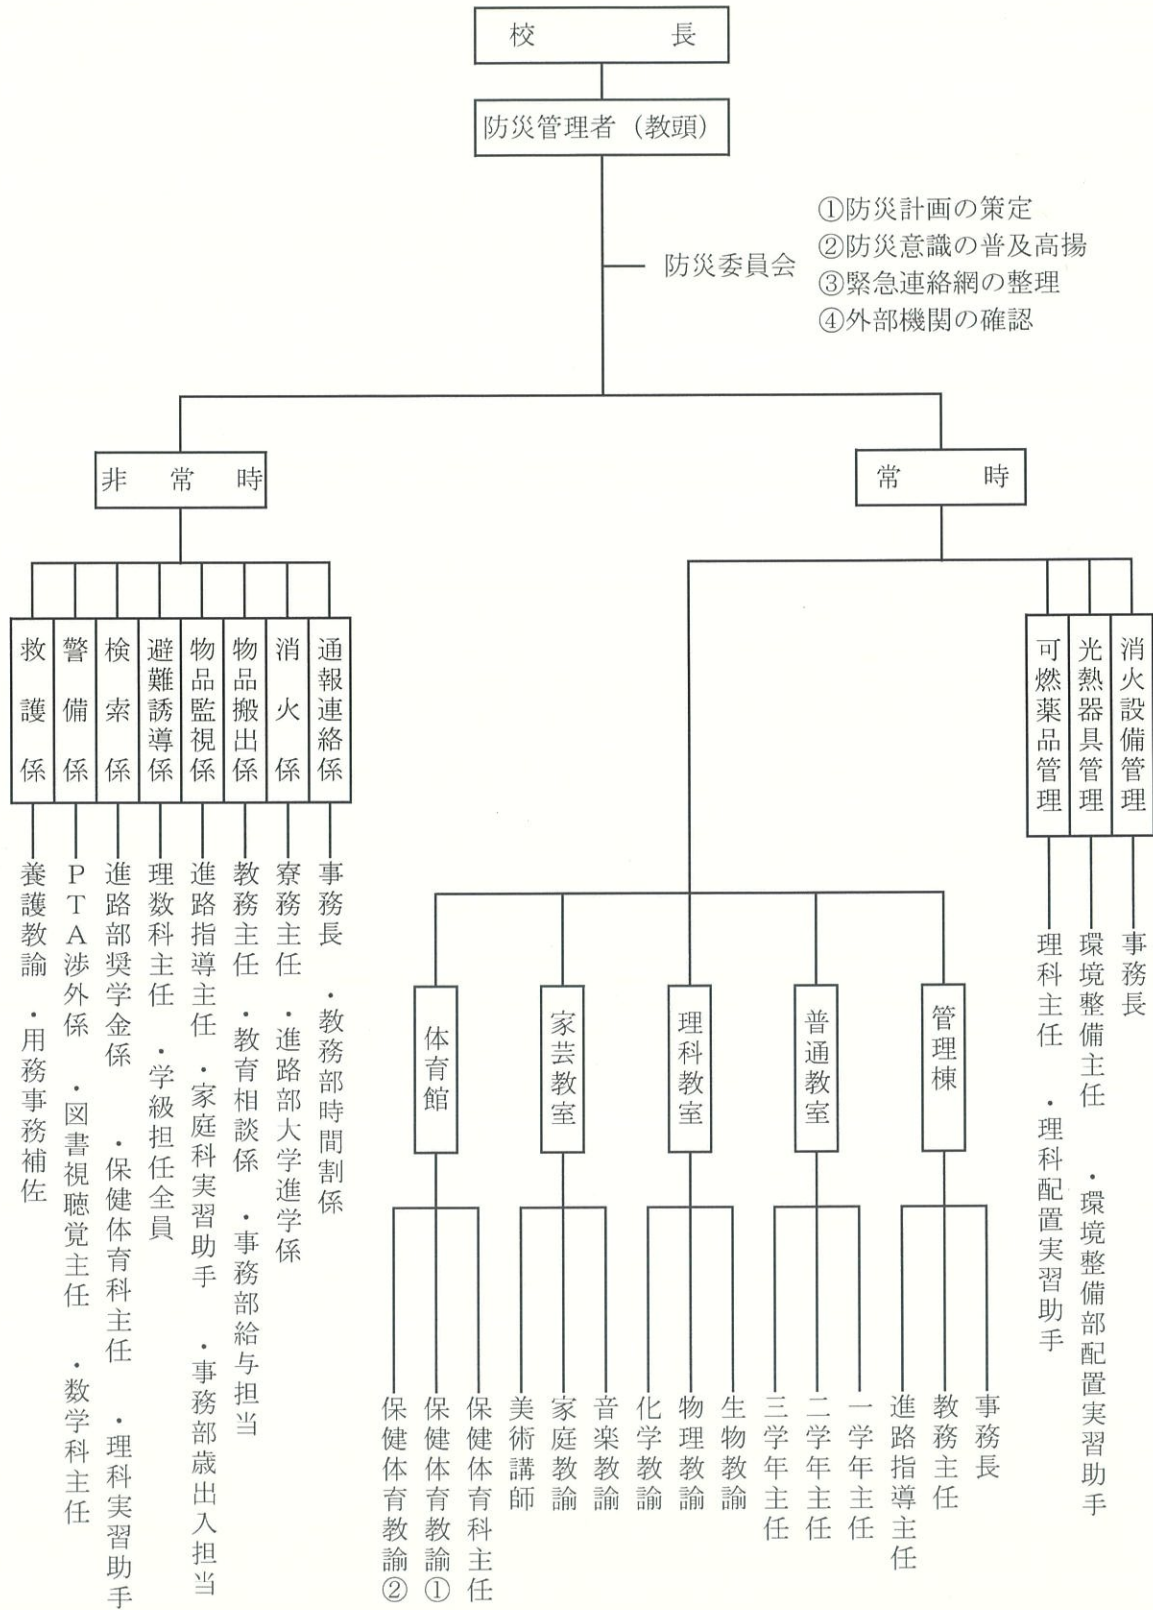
校長

防災管理者（教頭）

防災委員会

①防災計画の策定
②防災意識の普及高揚
③緊急連絡網の整理
④外部機関の確認

非常時

常時

救護係
養護教諭・用務事務補佐

警備係
PTA渉外係・図書視聴覚主任・数学科主任

検索係
進路部奨学金係・保健体育科主任・理科実習助手

避難誘導係
理数科主任・学級担任全員

物品監視係
進路指導主任・家庭科実習助手・事務部歳出入担当

物品搬出係
教務主任・教育相談係・事務部給与担当

消火係
寮務主任・進路部大学進学係

通報連絡係
事務長・教務部時間割係

可燃薬品管理
理科主任・理科配置実習助手

光熱器具管理
環境整備主任・環境整備部配置実習助手

消火設備管理
事務長

体育館
保健体育科主任
保健体育教諭①
保健体育教諭②

家芸教室
音楽教諭
家庭教諭
美術講師

理科教室
生物教諭
物理教諭
化学教諭

普通教室
一学年主任
二学年主任
三学年主任

管理棟
事務長
教務主任
進路指導主任